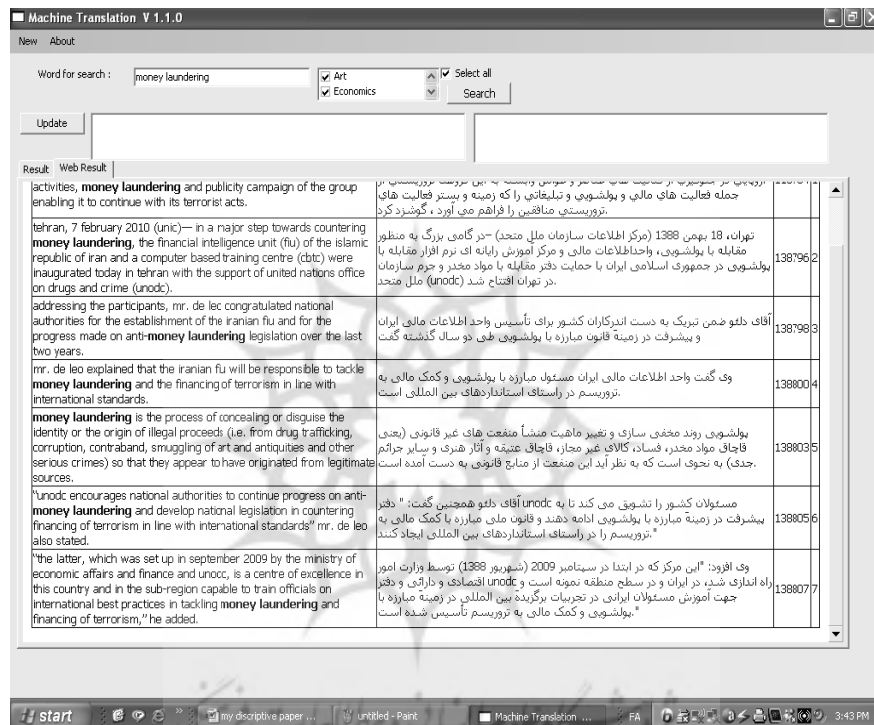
Machine Translation V 1.1.0

New About

Word for search : money laundering

Art
Economics

Select all

Search

Update

Result Web Result

| | | | |
|---|---|---|---|
| activities, **money laundering** and publicity campaign of the group enabling it to continue with its terrorist acts. | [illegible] جمله فعاليت هاي مالي و پولشويي و تبليغاتي را كه زمينه و بستر فعاليت هاي تروريستي منافقين را فراهم مي آورد ، گوشزد كرد. | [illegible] | 1 |
| tehran, 7 february 2010 (unic)— in a major step towards countering **money laundering**, the financial intelligence unit (fiu) of the islamic republic of iran and a computer based training centre (cbtc) were inaugurated today in tehran with the support of united nations office on drugs and crime (unodc). | تهران، 18 بهمن 1388 (مركز اطلاعات سازمان ملل متحد) –در گامی بزرگ به منظور مقابله با پولشویی، واحداطلاعات مالی و مرکز آموزش رایانه ای نرم افزار مقابله با پولشویی در جمهوری اسلامی ایران با حمایت دفتر مقابله با مواد مخدر و جرم سازمان ملل متحد (unodc) در تهران افتتاح شد. | 138796 | 2 |
| addressing the participants, mr. de leo congratulated national authorities for the establishment of the iranian fiu and for the progress made on anti-**money laundering** legislation over the last two years. | آقای دلئو ضمن تبریک به دست اندرکاران کشور برای تأسیس واحد اطلاعات مالی ایران و پیشرفت در زمینهٔ قانون مبارزه با پولشویی طی دو سال گذشته گفت. | 138798 | 3 |
| mr. de leo explained that the iranian fu will be responsible to tackle **money laundering** and the financing of terrorism in line with international standards. | وی گفت واحد اطلاعات مالی ایران مسئول مبارزه با پولشویی و کمک مالی به تروریسم در راستای استانداردهای بین المللی است. | 138800 | 4 |
| **money laundering** is the process of concealing or disguise the identity or the origin of illegal proceeds (i.e. from drug trafficking, corruption, contraband, smuggling of art and antiquities and other serious crimes) so that they appear to have originated from legitimate sources. | پولشویی روند مخفی سازی و تغییر ماهیت منشأ منفعت های غیر قانونی (یعنی قاچاق مواد مخدر، فساد، کالای غیر مجاز، قاچاق عتیقه و آثار هنری و سایر جرائم جدی) به نحوی است که به نظر آید این منفعت از منابع قانونی به دست آمده است. | 138803 | 5 |
| "unodc encourages national authorities to continue progress on anti-**money laundering** and develop national legislation in countering financing of terrorism in line with international standards" mr. de leo also stated. | مسئولان کشور را تشویق می کند تا به unodc آقای دلئو همچنین گفت: " دفتر پیشرفت در زمینهٔ مبارزه با پولشویی ادامه دهند و قانون ملی مبارزه با کمک مالی به تروریسم را در راستای استانداردهای بین المللی ایجاد کنند." | 138805 | 6 |
| "the latter, which was set up in september 2009 by the ministry of economic affairs and finance and unocc, is a centre of excellence in this country and in the sub-region capable to train officials on international best practices in tackling **money laundering** and financing of terrorism," he added. | وی افزود: "این مرکز که در ابتدا در سپتامبر 2009 (شهریور 1388) توسط وزارت امور اقتصادی و دارائی و دفتر unodc راه اندازی شد، در ایران و در سطح منطقه نمونه است و جهت آموزش مسئولان ایرانی در تجربیات برگزیدهٔ بین المللی در زمینهٔ مبارزه با پولشویی و کمک مالی به تروریسم تأسیس شده است." | 138807 | 7 |

start | my discriptive paper ... | untitled - Paint | Machine Translation ... | FA | 3:43 PM